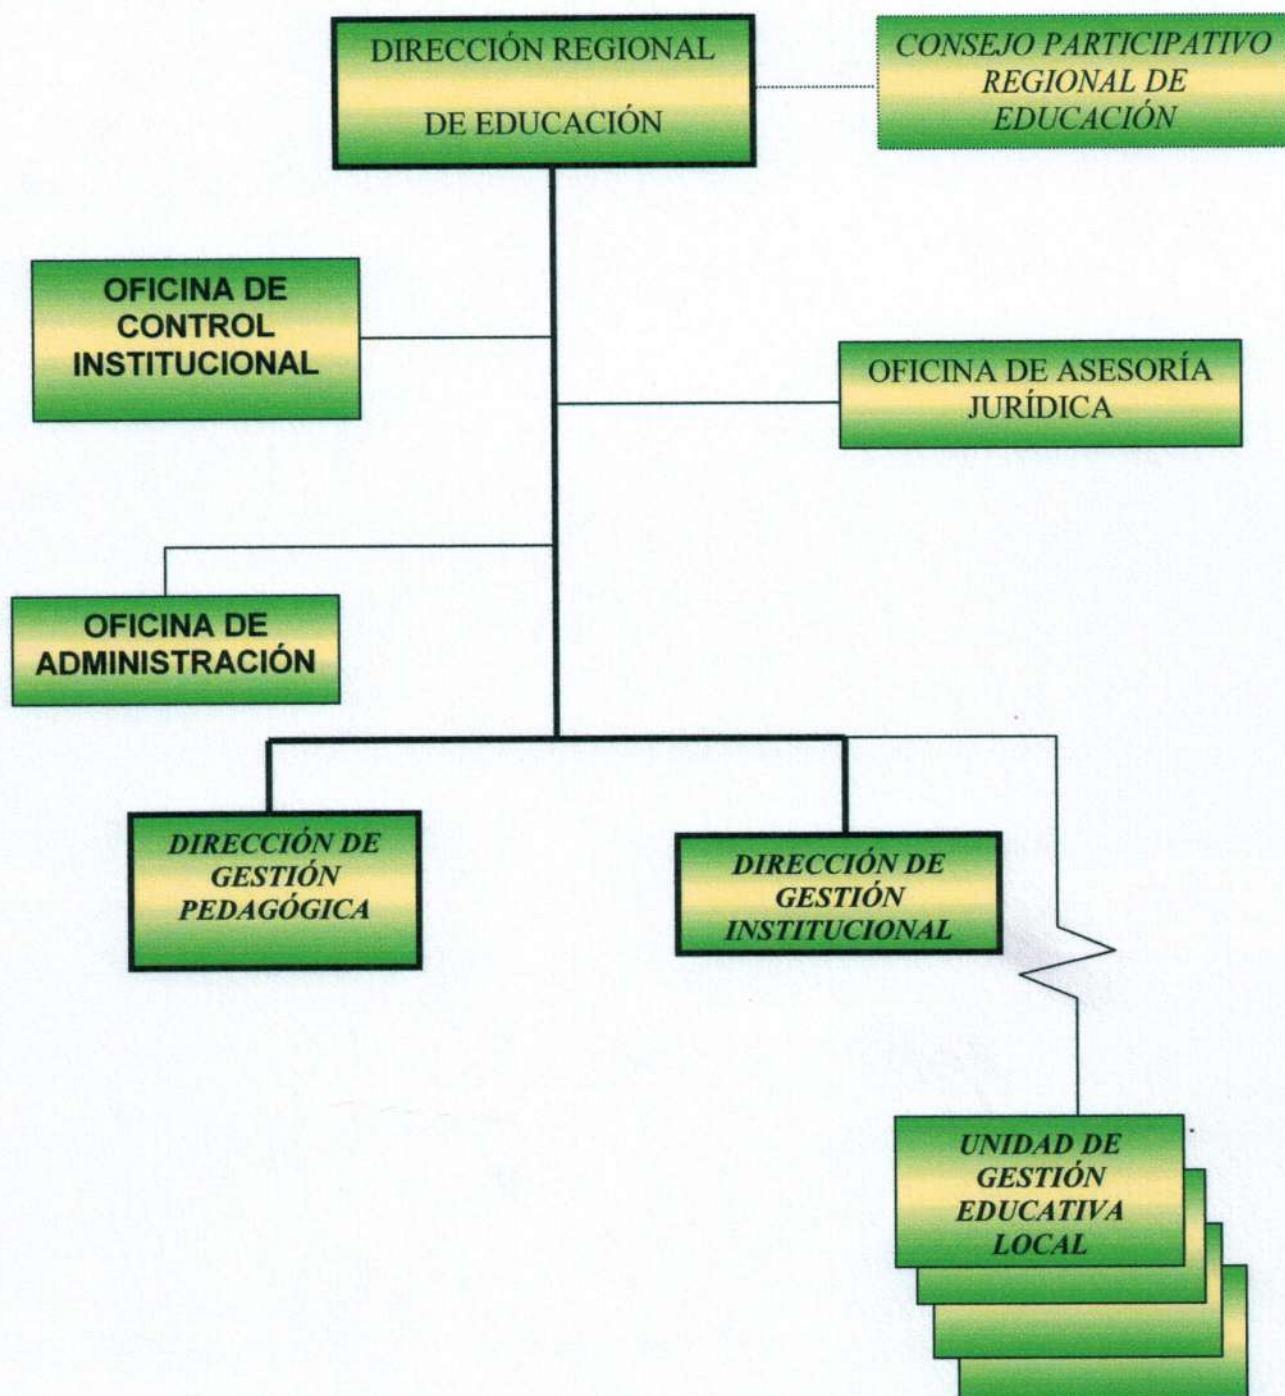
DIRECCIÓN REGIONAL DE EDUCACIÓN

CONSEJO PARTICIPATIVO REGIONAL DE EDUCACIÓN

OFICINA DE CONTROL INSTITUCIONAL

OFICINA DE ASESORÍA JURÍDICA

OFICINA DE ADMINISTRACIÓN

DIRECCIÓN DE GESTIÓN PEDAGÓGICA

DIRECCIÓN DE GESTIÓN INSTITUCIONAL

UNIDAD DE GESTIÓN EDUCATIVA LOCAL